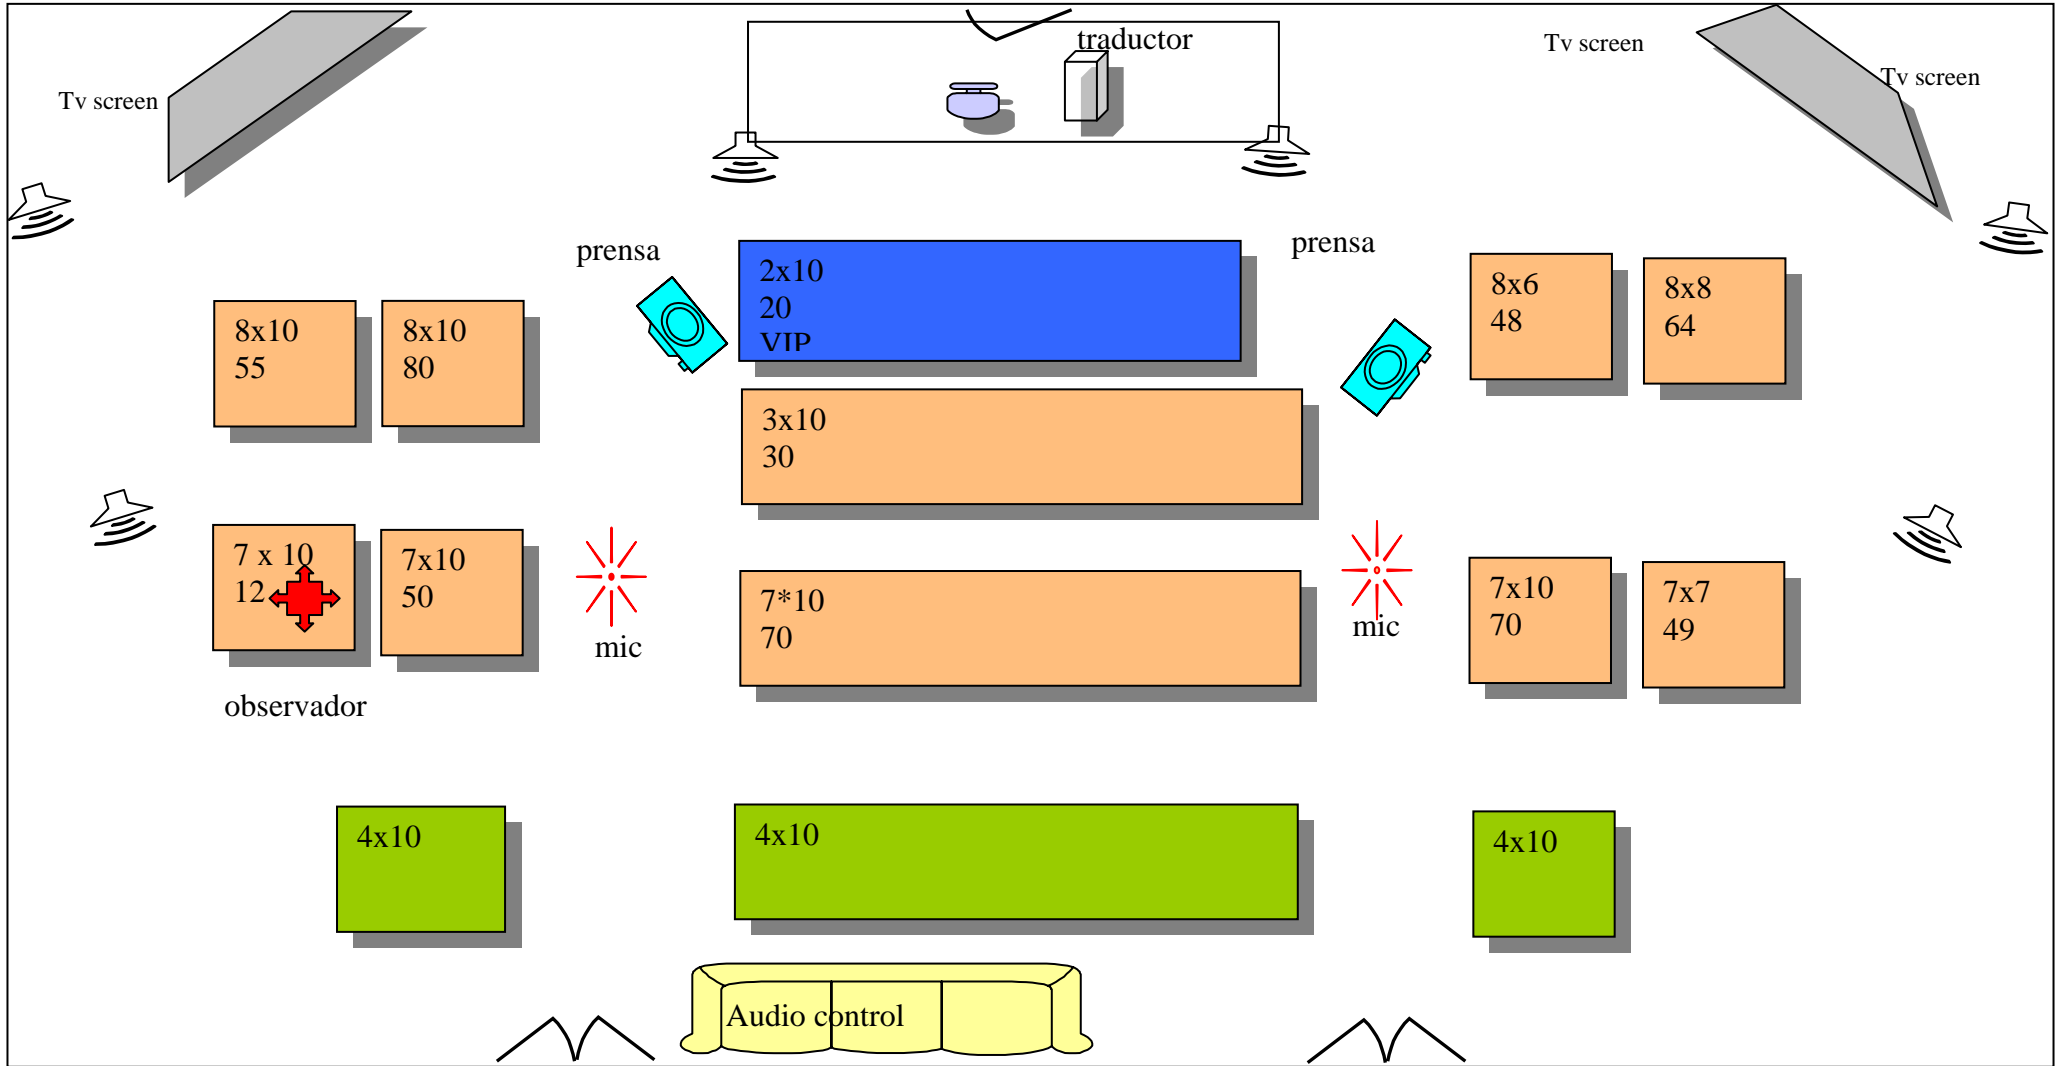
traductor

Tv screen

Tv screen

Tv screen

prensa

prensa

2x10
20
VIP

8x10
55

8x10
80

8x6
48

8x8
64

3x10
30

7 x 10
12

7x10
50

mic

7*10
70

mic

7x10
70

7x7
49

observador

4x10

4x10

4x10

Audio control